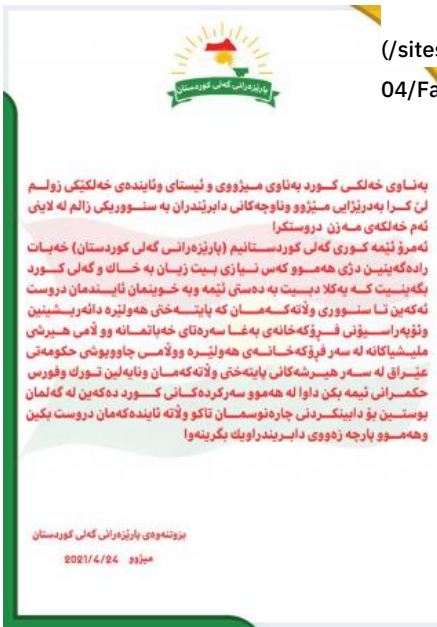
(/sites
04/Fa

پارێزەرانی گەلی کوردستان

بەناوی خەلکی کورد بەناوی میژووی و ئیستای وئایندەی خەلکێکی زولم لێ کرا بەدرێژایی میژوو وناوچەکانی دابرێندران بە سنووریکی زالم لە لایێ ئەم خەلکەی مەزن دروستکرا
ئەمرۆ ئێمە کوری گەلی کوردستانیم (پارێزەرانی گەلی کوردستان) خەبات رادەگەیەنین دژی هەمووکەس نیازی بێت زیان بە خاک و گەلی کورد بگەیەنێت کە بەکلا دبێت بە دەستی ئێمە وبە خوێنمان ئایندمان دروست ئەکەین تا سنووری ولاتەکەمان کە پایتەختی هەولێرە دائەرێشینین وئۆپەراسیۆنی فرۆکەخانەی بەغدا سەرەتای خەباتمانە وولامی هێرشی ملیشیاکانە لە سەر فرۆکەخانەی هەولێرە وولامی چاووپوشی حکومەتی عێراق لە سەر هێرشەکانی پایتەختی ولاتەکەمان ونابەلێن تورک وفورس حکمرانی ئێمە بکن داوا لە هەموو سەرکردەکانی کورد دەکەین لە گەلمان بوستین بۆ دابینکردنی چارەنوسمان تاکو ولاتە ئایندەکەمان دروست بکین وهەموو پارچە زەووی دابریندراویک بگرینەوا

بزوتنەوەی پارێزەرانی گەلی کوردستان
2021/4/24 میژوو